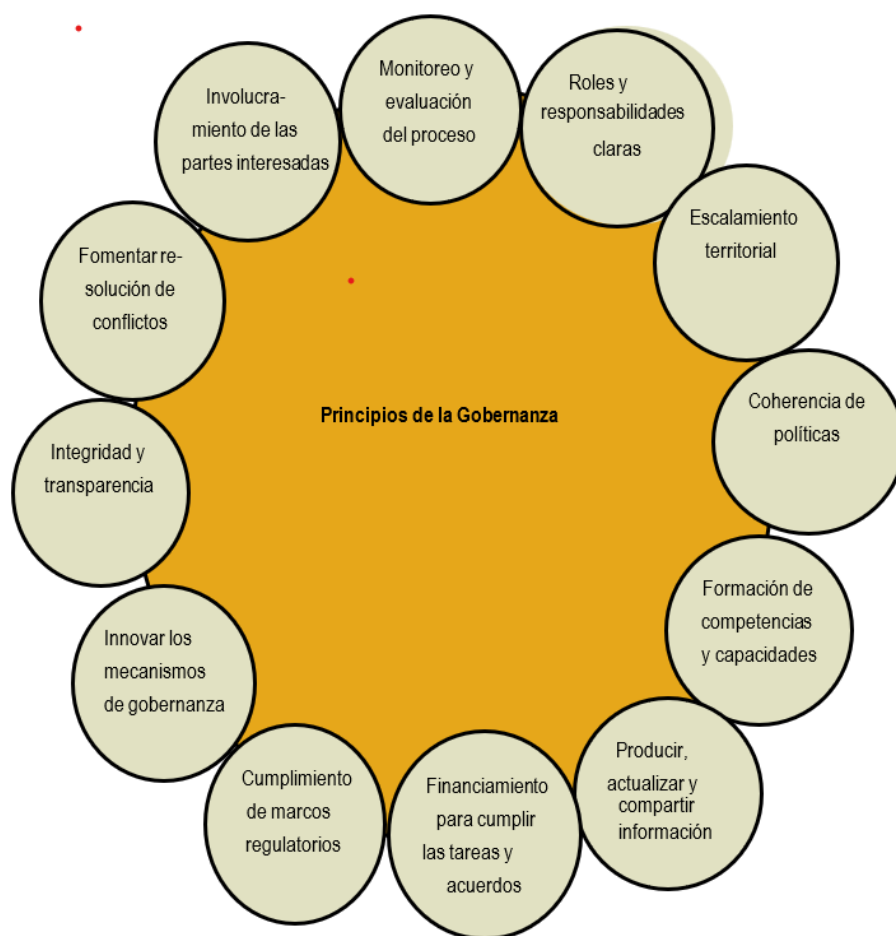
Principios de la Gobernanza

Monitoreo y evaluación del proceso

Roles y responsabilidades claras

Escalamiento territorial

Coherencia de políticas

Formación de competencias y capacidades

Producir, actualizar y compartir información

Financiamiento para cumplir las tareas y acuerdos

Cumplimiento de marcos regulatorios

Innovar los mecanismos de gobernanza

Integridad y transparencia

Fomentar resolución de conflictos

Involucramiento de las partes interesadas